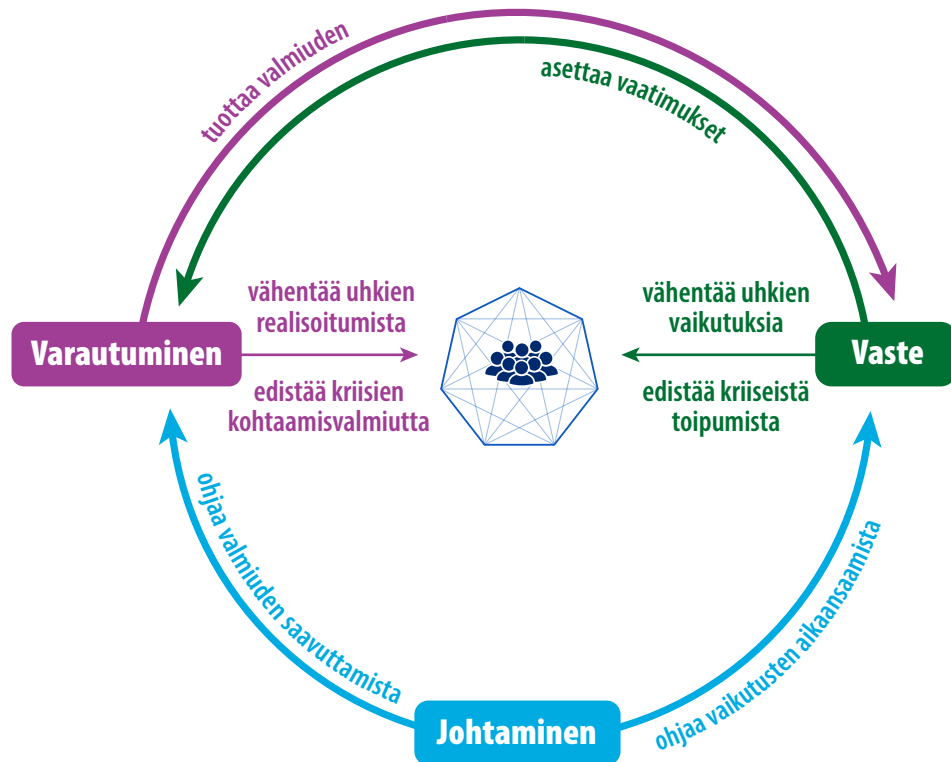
tuottaa valmiuden

asettaa vaatimukset

vähentää uhkien realisoitumista

edistää kriisien kohtaamisvalmiutta

Varautuminen

vähentää uhkien vaikutuksia

edistää kriiseistä toipumista

Vaste

ohjaa valmiuden saavuttamista

ohjaa vaikutusten aikaansaamista

Johtaminen